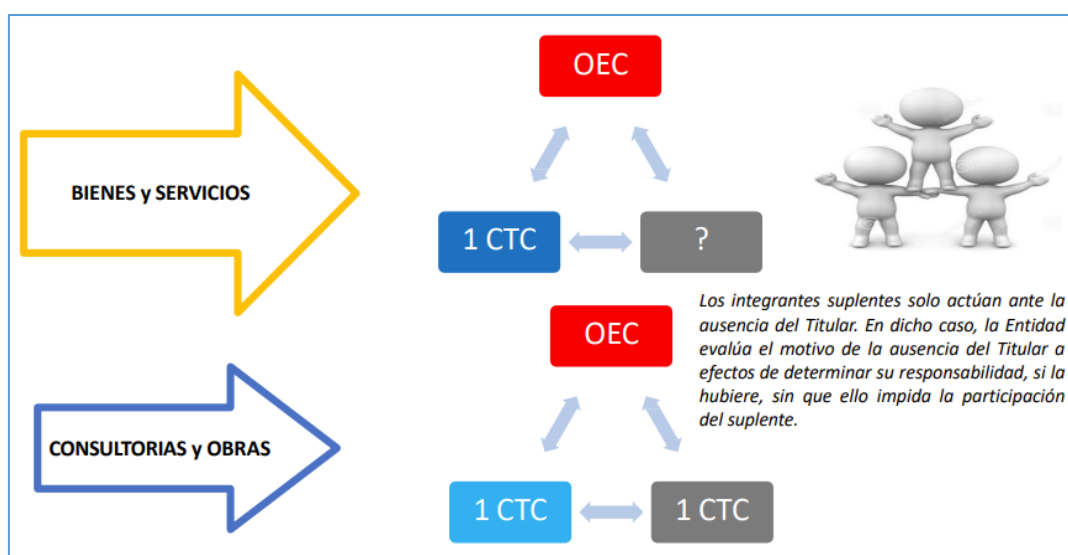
BIENES y SERVICIOS

OEC

1 CTC

?

CONSULTORIAS y OBRAS

OEC

1 CTC

1 CTC

Los integrantes suplentes solo actúan ante la ausencia del Titular. En dicho caso, la Entidad evalúa el motivo de la ausencia del Titular a efectos de determinar su responsabilidad, si la hubiere, sin que ello impida la participación del suplente.